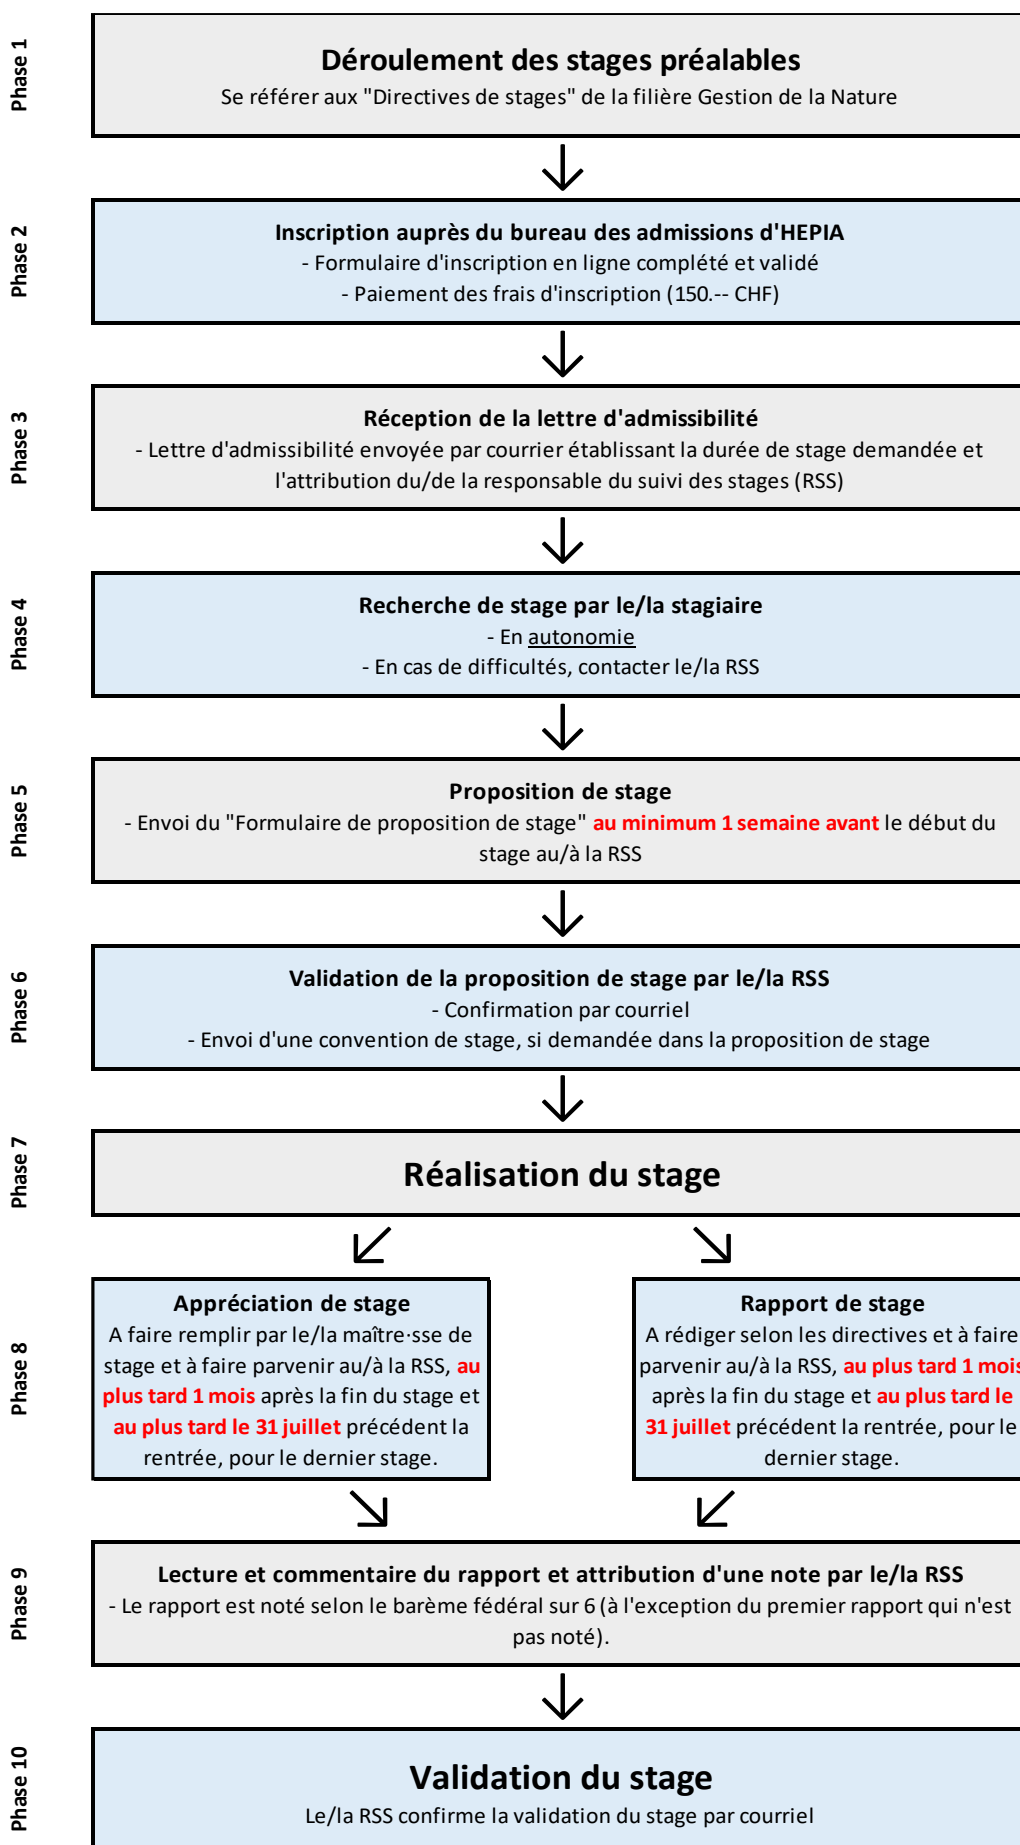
Phase 1

Déroulement des stages préalables
Se référer aux "Directives de stages" de la filière Gestion de la Nature

Phase 2

Inscription auprès du bureau des admissions d'HEPIA
- Formulaire d'inscription en ligne complété et validé
- Paiement des frais d'inscription (150.-- CHF)

Phase 3

Réception de la lettre d'admissibilité
- Lettre d'admissibilité envoyée par courrier établissant la durée de stage demandée et l'attribution du/de la responsable du suivi des stages (RSS)

Phase 4

Recherche de stage par le/la stagiaire
- En autonomie
- En cas de difficultés, contacter le/la RSS

Phase 5

Proposition de stage
- Envoi du "Formulaire de proposition de stage" au minimum 1 semaine avant le début du stage au/à la RSS

Phase 6

Validation de la proposition de stage par le/la RSS
- Confirmation par courriel
- Envoi d'une convention de stage, si demandée dans la proposition de stage

Phase 7

Réalisation du stage

Phase 8

Appréciation de stage
A faire remplir par le/la maître·sse de stage et à faire parvenir au/à la RSS, au plus tard 1 mois après la fin du stage et au plus tard le 31 juillet précédent la rentrée, pour le dernier stage.

Rapport de stage
A rédiger selon les directives et à faire parvenir au/à la RSS, au plus tard 1 mois après la fin du stage et au plus tard le 31 juillet précédent la rentrée, pour le dernier stage.

Phase 9

Lecture et commentaire du rapport et attribution d'une note par le/la RSS
- Le rapport est noté selon le barème fédéral sur 6 (à l'exception du premier rapport qui n'est pas noté).

Phase 10

Validation du stage
Le/la RSS confirme la validation du stage par courriel